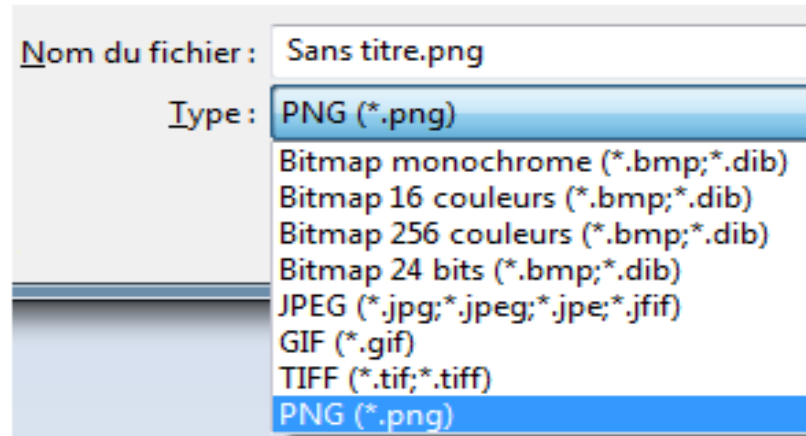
Nom du fichier : Sans titre.png

Type : PNG (*.png)

Bitmap monochrome (*.bmp;*.dib)
Bitmap 16 couleurs (*.bmp;*.dib)
Bitmap 256 couleurs (*.bmp;*.dib)
Bitmap 24 bits (*.bmp;*.dib)
JPEG (*.jpg;*.jpeg;*.jpe;*.jfif)
GIF (*.gif)
TIFF (*.tif;*.tiff)
PNG (*.png)